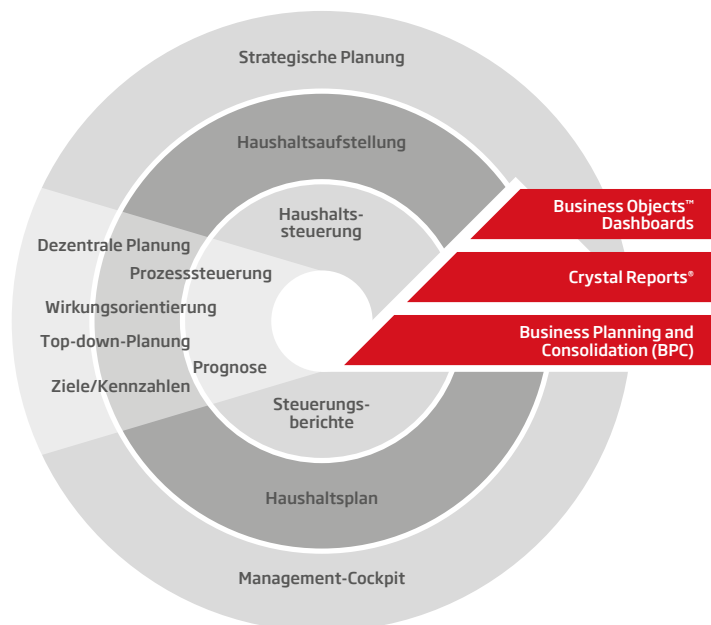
Strategische Planung

Haushaltsaufstellung

Haushaltssteuerung

Dezentrale Planung

Prozesssteuerung

Wirkungsorientierung

Top-down-Planung

Prognose

Ziele/Kennzahlen

Steuerungsberichte

Haushaltsplan

Management-Cockpit

Business Objects™ Dashboards

Crystal Reports®

Business Planning and Consolidation (BPC)